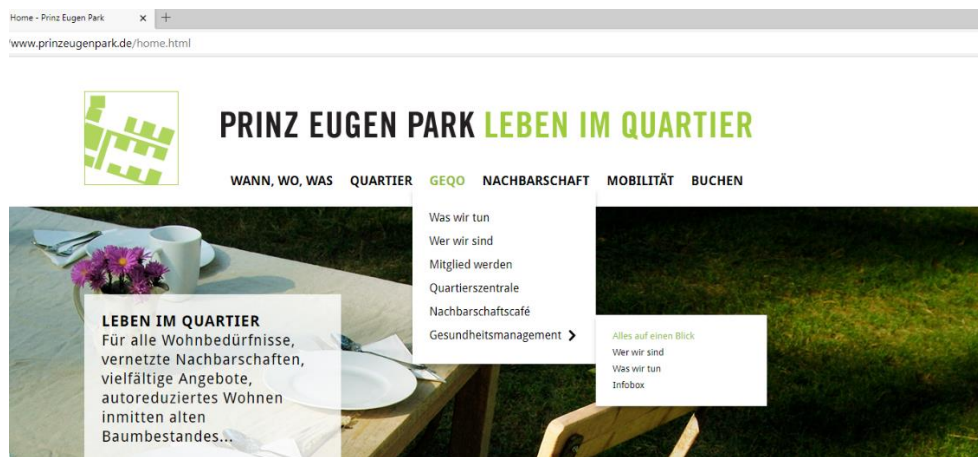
Home - Prinz Eugen Park ×

www.prinzeugenpark.de/home.html

PRINZ EUGEN PARK LEBEN IM QUARTIER

WANN, WO, WAS QUARTIER GEQO NACHBARSCHAFT MOBILITÄT BUCHEN

Was wir tun
Wer wir sind
Mitglied werden
Quartierszentrale
Nachbarschaftscafé
Gesundheitsmanagement >

Alles auf einen Blick
Wer wir sind
Was wir tun
Infobox

LEBEN IM QUARTIER
Für alle Wohnbedürfnisse, vernetzte Nachbarschaften, vielfältige Angebote, autoreduziertes Wohnen inmitten alten Baumbestandes...